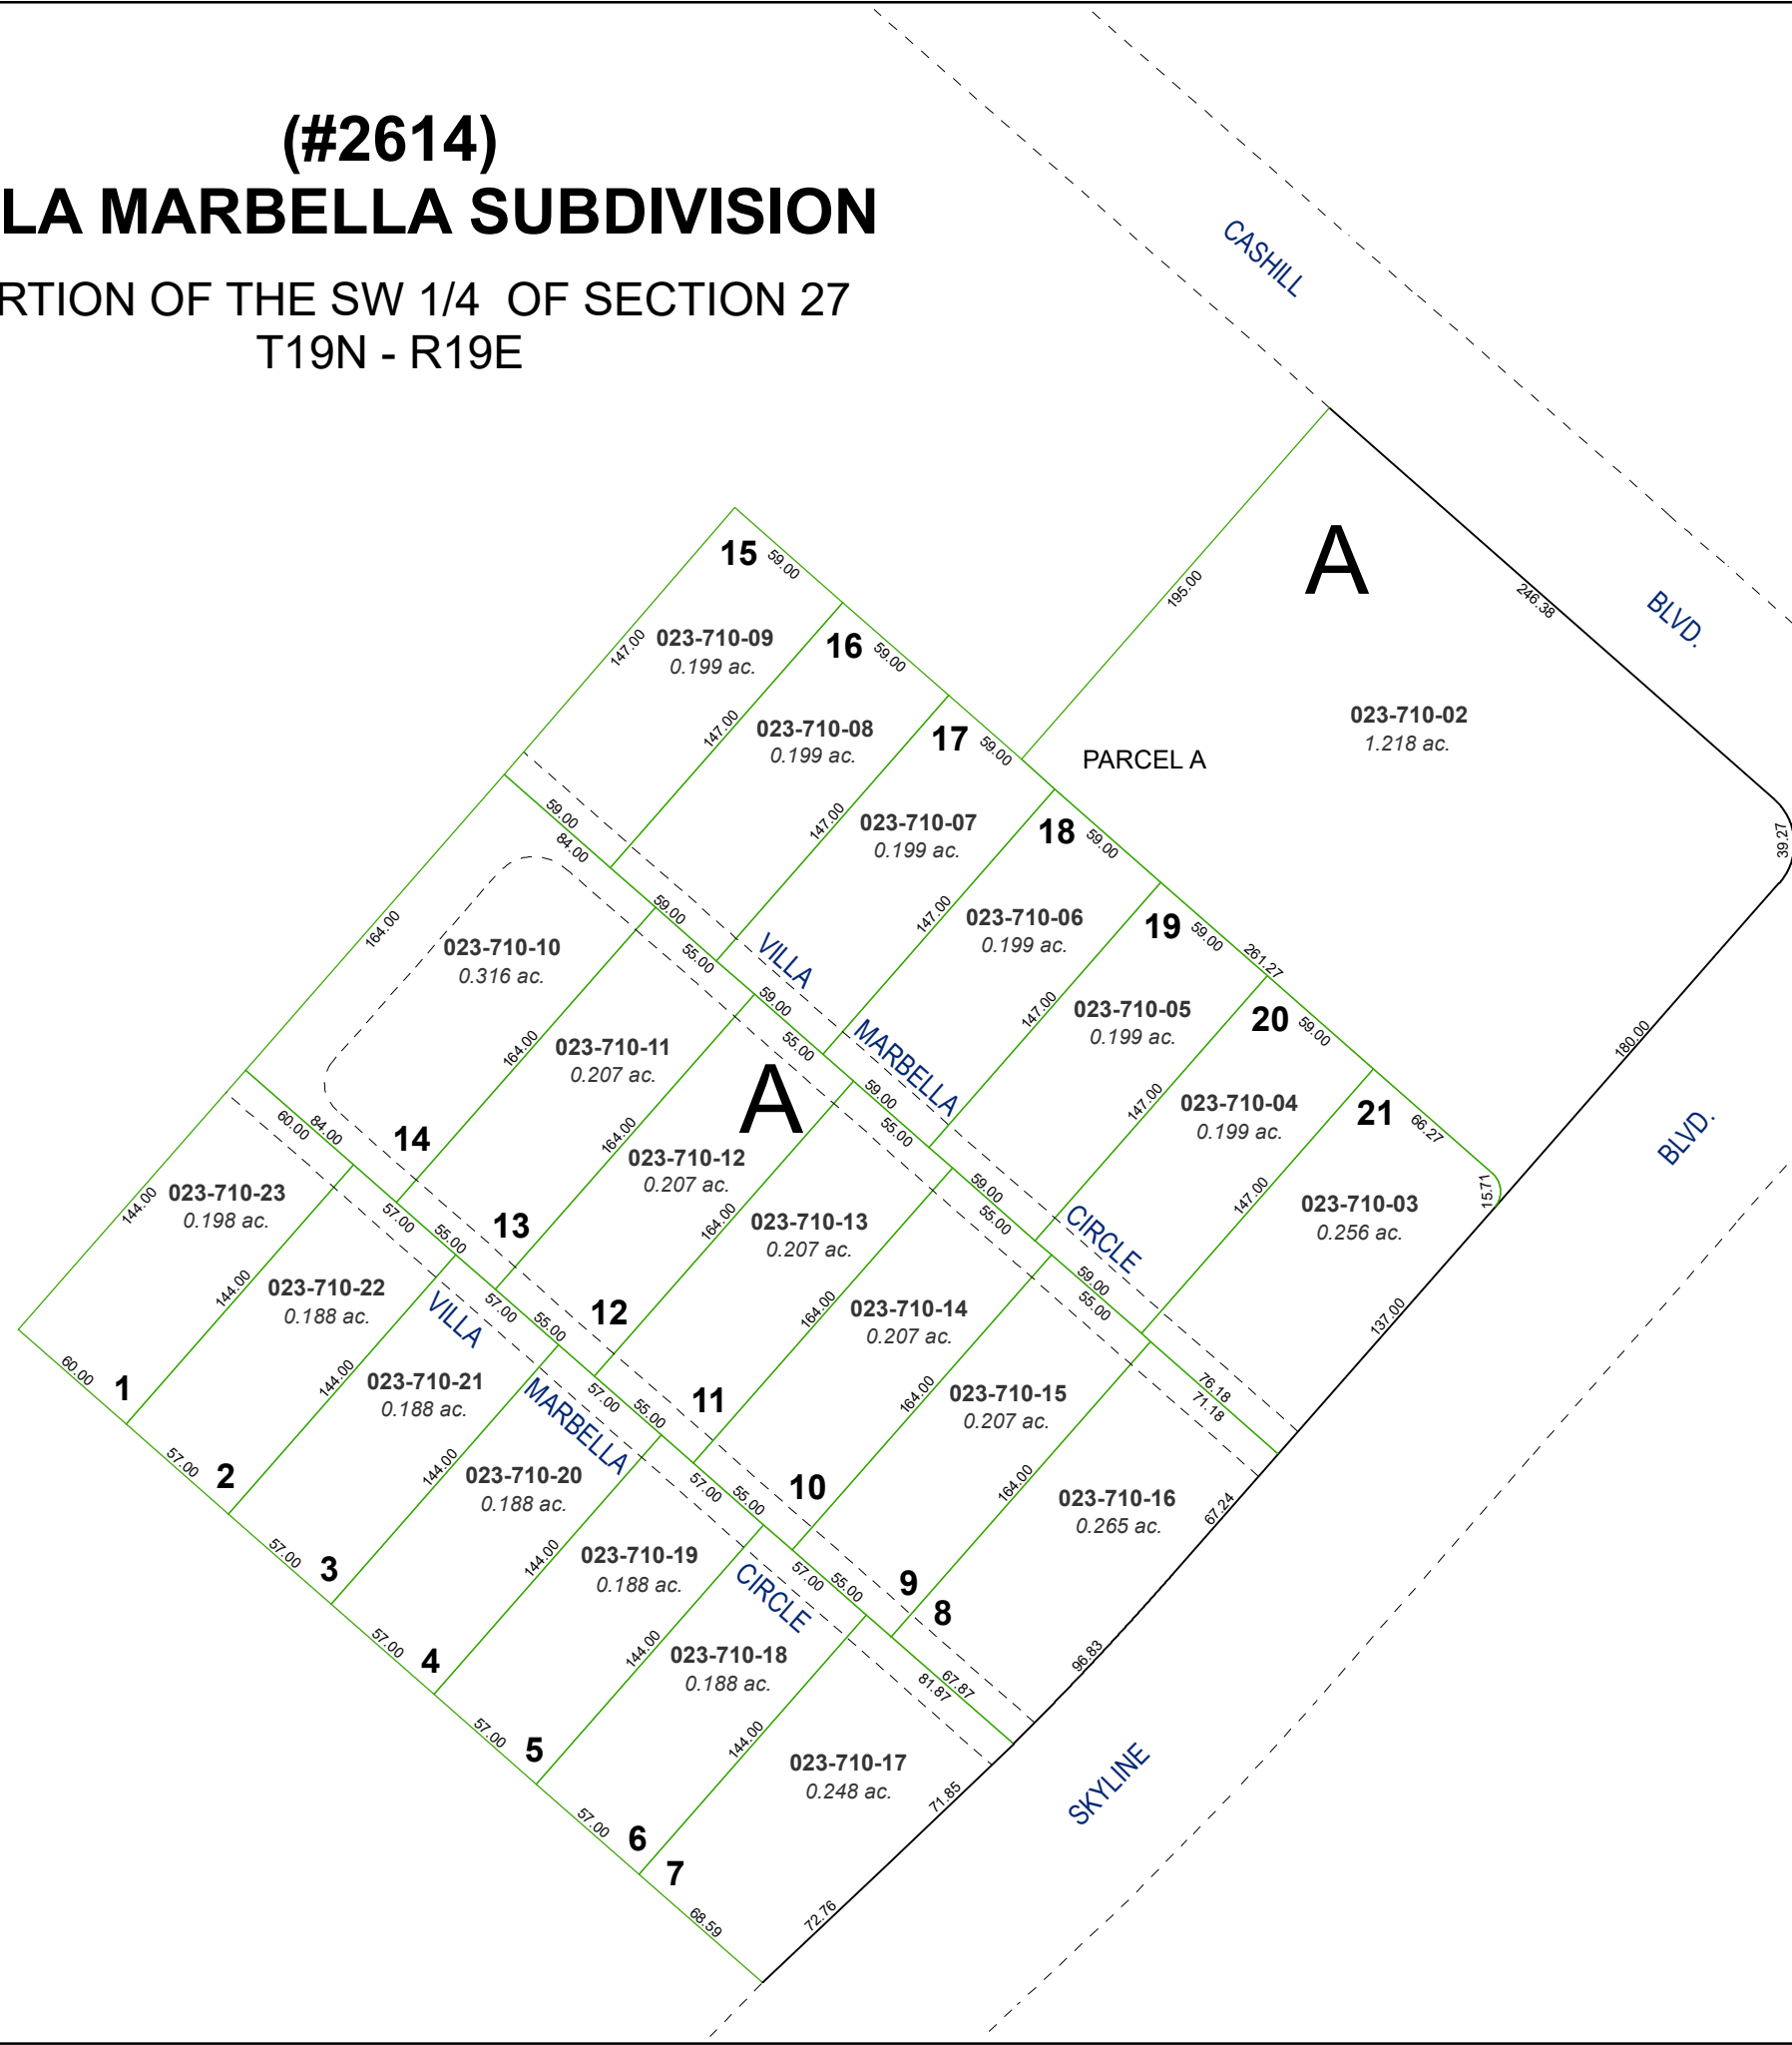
(#2614)
LA MARBELLA SUBDIVISION
RTION OF THE SW 1/4 OF SECTION 27
T19N - R19E

CASHILL BLVD.

SKYLINE BLVD.

A

PARCEL A
023-710-02
1.218 ac.

195.00
246.38
39.27
180.00
261.27

15
59.00
147.00
023-710-09
0.199 ac.

16
59.00
147.00
023-710-08
0.199 ac.

17
59.00
147.00
023-710-07
0.199 ac.

18
59.00
147.00
023-710-06
0.199 ac.

19
59.00
147.00
023-710-05
0.199 ac.

20
59.00
147.00
023-710-04
0.199 ac.

21
66.27
15.71
147.00
137.00
023-710-03
0.256 ac.

VILLA MARBELLA CIRCLE

59.00
84.00
59.00
55.00
59.00
55.00
59.00
55.00
59.00
55.00
59.00
55.00
76.18
71.18

164.00
023-710-10
0.316 ac.
14

164.00
023-710-11
0.207 ac.
13

A

164.00
023-710-12
0.207 ac.
12

164.00
023-710-13
0.207 ac.
11

164.00
023-710-14
0.207 ac.
10

164.00
023-710-15
0.207 ac.
9

164.00
023-710-16
0.265 ac.
67.24
96.83
8

60.00
84.00
57.00
55.00
57.00
55.00
57.00
55.00
57.00
55.00
57.00
55.00
67.87
81.87

VILLA MARBELLA CIRCLE

144.00
023-710-23
0.198 ac.
60.00
1

144.00
023-710-22
0.188 ac.
57.00
2

144.00
023-710-21
0.188 ac.
57.00
3

144.00
023-710-20
0.188 ac.
57.00
4

144.00
023-710-19
0.188 ac.
57.00
5

144.00
023-710-18
0.188 ac.
57.00
6

144.00
023-710-17
0.248 ac.
71.85
68.59
72.76
7